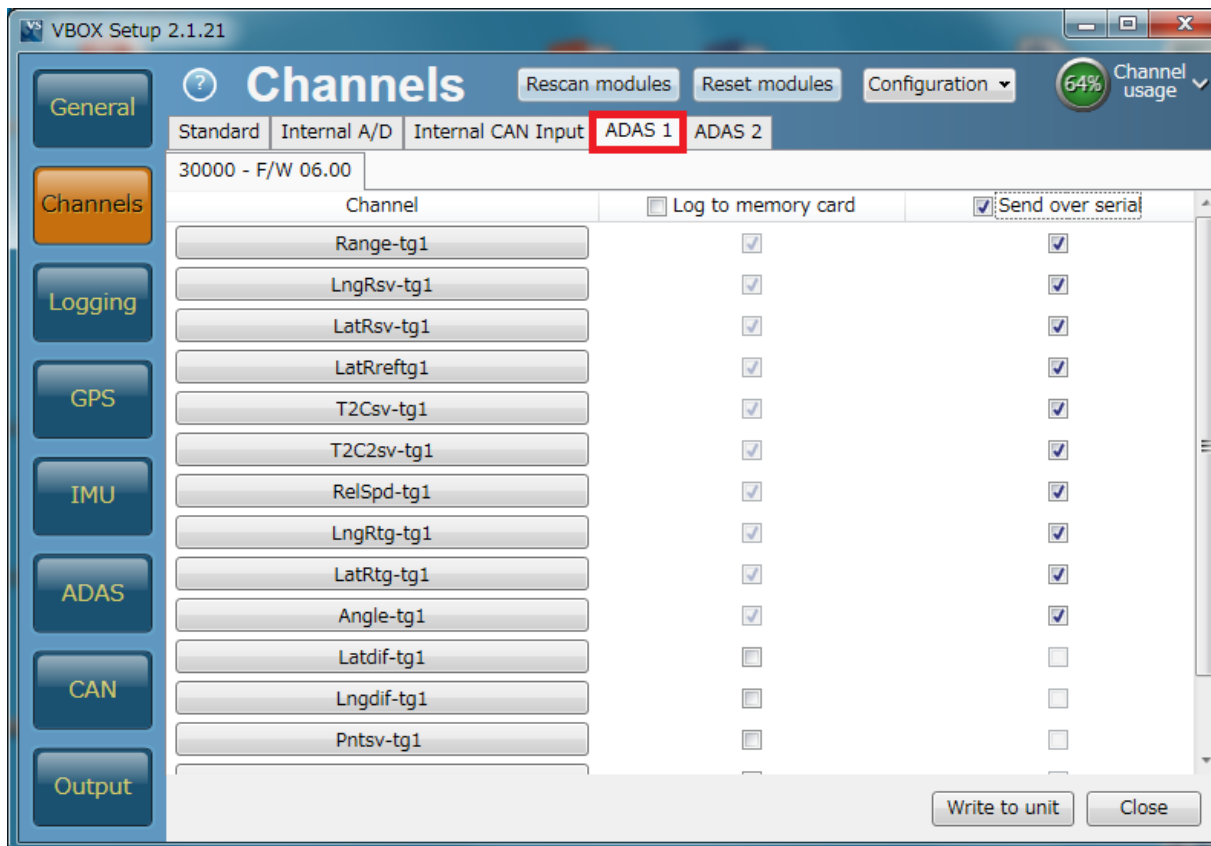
VBOX Setup 2.1.21

General
Channels
Logging
GPS
IMU
ADAS
CAN
Output

? Channels

Rescan modules Reset modules Configuration

64% Channel usage

Standard | Internal A/D | Internal CAN Input | ADAS 1 | ADAS 2

30000 - F/W 06.00

| Channel | Log to memory card | Send over serial |
|---|---|---|
| Range-tg1 | | |
| LngRsv-tg1 | | |
| LatRsv-tg1 | | |
| LatRreftg1 | | |
| T2Csv-tg1 | | |
| T2C2sv-tg1 | | |
| RelSpd-tg1 | | |
| LngRtg-tg1 | | |
| LatRtg-tg1 | | |
| Angle-tg1 | | |
| Latdif-tg1 | | |
| Lngdif-tg1 | | |
| Pntsv-tg1 | | |

Write to unit Close